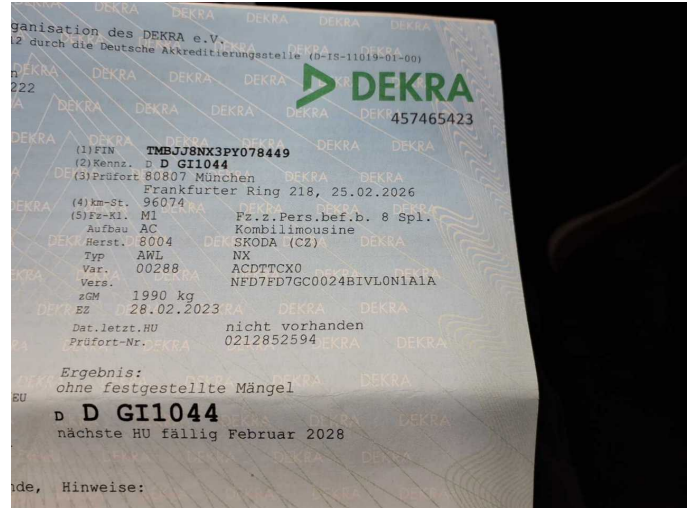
ganisation des DEKRA e.V.
12 durch die Deutsche Akkreditierungsstelle (D-IS-11019-01-00)
n
222

DEKRA
457465423

(1)FIN TMBJJ8NX3PY078449
(2)Kennz. D D GI1044
(3)Prüfort 80807 München
Frankfurter Ring 218, 25.02.2026
(4)km-St. 96074
(5)Fz-Kl. M1 Fz.z.Pers.bef.b. 8 Spl.
Aufbau AC Kombilimousine
Herst. 8004 SKODA (CZ)
Typ AWL NX
Var. 00288 ACDTTCX0
Vers. NFD7FD7GC0024BIVL0N1A1A
zGM 1990 kg
EZ 28.02.2023
Dat.letzt.HU nicht vorhanden
Prüfort-Nr. 0212852594

Ergebnis:
ohne festgestellte Mängel
EU
D D GI1044
nächste HU fällig Februar 2028

nde, Hinweise: